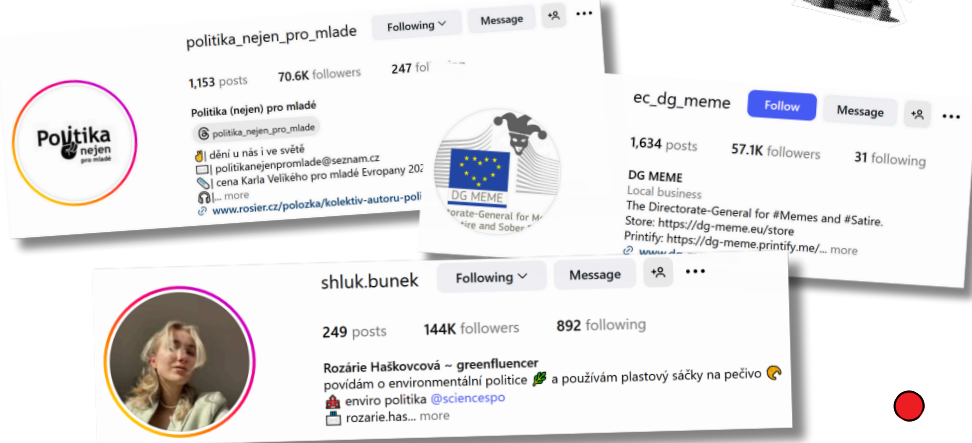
politika_nejen_pro_mlade Following Message

1,153 posts 70.6K followers 247 following

Politika nejen pro mladé

Politika (nejen) pro mladé

politika_nejen_pro_mlade

dění u nás i ve světě
politikanejenpromlade@seznam.cz
cena Karla Velikého pro mladé Evropany 202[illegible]
... more
www.rosier.cz/polozka/kolektiv-autoru-poli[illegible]

DG MEME
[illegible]orate-General for M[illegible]
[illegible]ire and Sober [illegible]

ec_dg_meme Follow Message

1,634 posts 57.1K followers 31 following

DG MEME
Local business
The Directorate-General for #Memes and #Satire.
Store: https://dg-meme.eu/store
Printify: https://dg-meme.printify.me/... more
www.dg-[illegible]

shluk.bunek Following Message

249 posts 144K followers 892 following

Rozárie Haškovcová ~ greenfluencer
povídám o environmentální politice a používám plastový sáčky na pečivo
enviro politika @sciencespo
rozarie.has... more